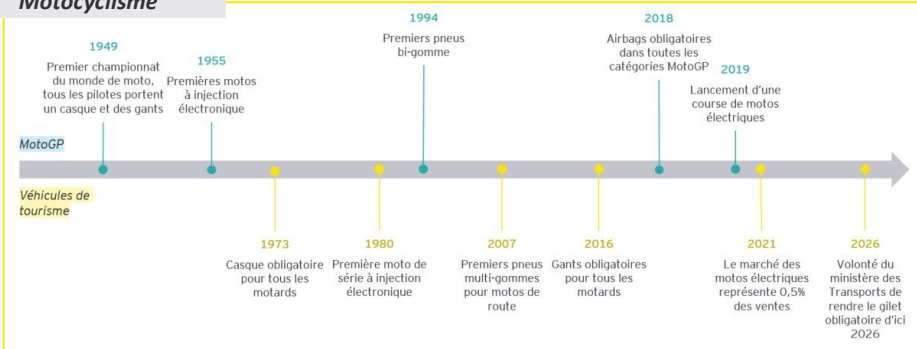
Motocyclisme

1949
Premier championnat du monde de moto, tous les pilotes portent un casque et des gants

1955
Premières motos à injection électronique

1994
Premiers pneus bi-gomme

2018
Airbags obligatoires dans toutes les catégories MotoGP

2019
Lancement d'une course de motos électriques

MotoGP

Véhicules de tourisme

1973
Casque obligatoire pour tous les motards

1980
Première moto de série à injection électronique

2007
Premiers pneus multi-gommes pour motos de route

2016
Gants obligatoires pour tous les motards

2021
Le marché des motos électriques représente 0,5% des ventes

2026
Volonté du ministère des Transports de rendre le gilet obligatoire d'ici 2026